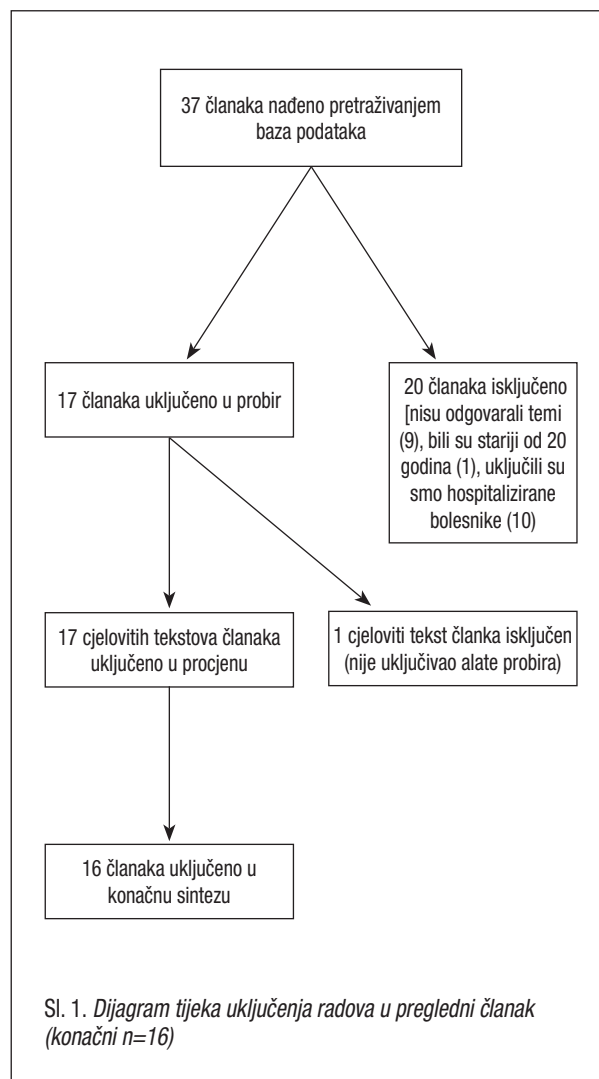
37 članaka nađeno pretraživanjem baza podataka

17 članaka uključeno u probir

20 članaka isključeno [nisu odgovarali temi (9), bili su stariji od 20 godina (1), uključili su smo hospitalizirane bolesnike (10)

17 cjelovitih tekstova članaka uključeno u procjenu

1 cjeloviti tekst članka isključen (nije uključivao alate probira)

16 članaka uključeno u konačnu sintezu

Sl. 1. Dijagram tijeka uključenja radova u pregledni članak (konačni n=16)